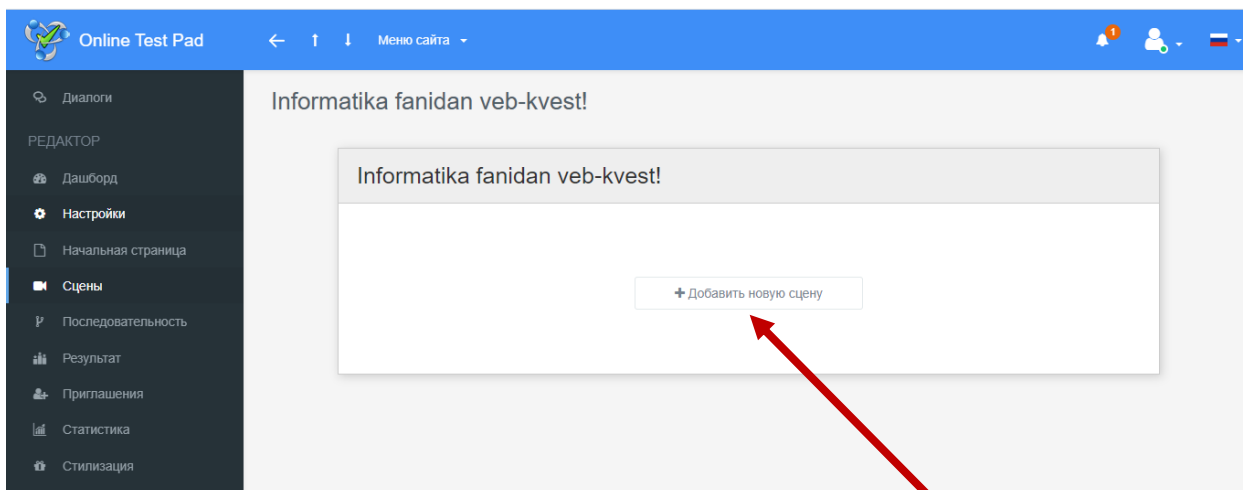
Online Test Pad

← ↑ ↓ Меню сайта

1

Диалоги

РЕДАКТОР

Дашборд

Настройки

Начальная страница

Сцены

Последовательность

Результат

Приглашения

Статистика

Стилизация

Informatika fanidan veb-kvest!

Informatika fanidan veb-kvest!

+ Добавить новую сцену